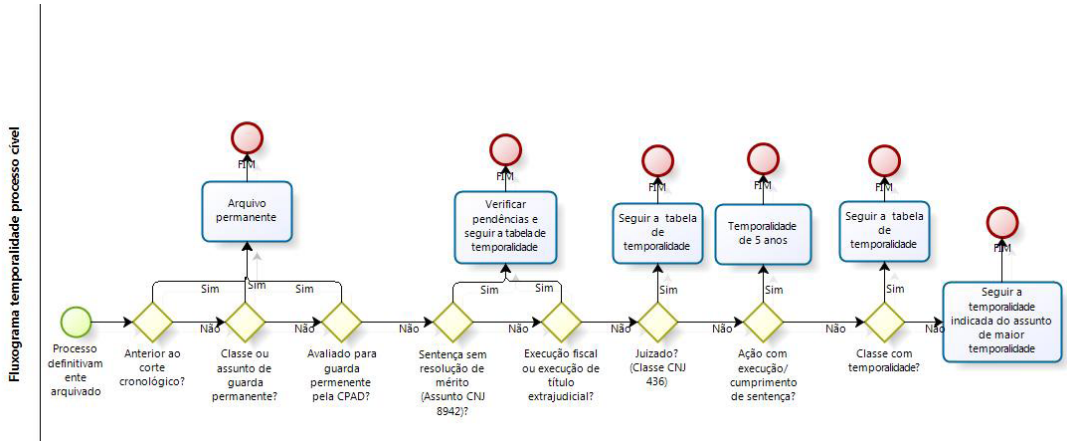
Fluxograma temporalidade processo cível

Processo definitivamente arquivado

Anterior ao corte cronológico?

Sim

Não

Classe ou assunto de guarda permanente?

Sim

Não

Avaliado para guarda permenente pela CPAD?

Sim

Arquivo permanente

FIM

Não

Sentença sem resolução de mérito (Assunto CNJ 8942)?

Sim

Não

Execução fiscal ou execução de título extrajudicial?

Sim

Verificar pendências e seguir a tabela de temporalidade

FIM

Não

Juizado? (Classe CNJ 436)

Sim

Seguir a tabela de temporalidade

FIM

Não

Ação com execução/ cumprimento de sentença?

Sim

Temporalidade de 5 anos

FIM

Não

Classe com temporalidade?

Sim

Seguir a tabela de temporalidade

FIM

Não

Seguir a temporalidade indicada do assunto de maior temporalidade

FIM